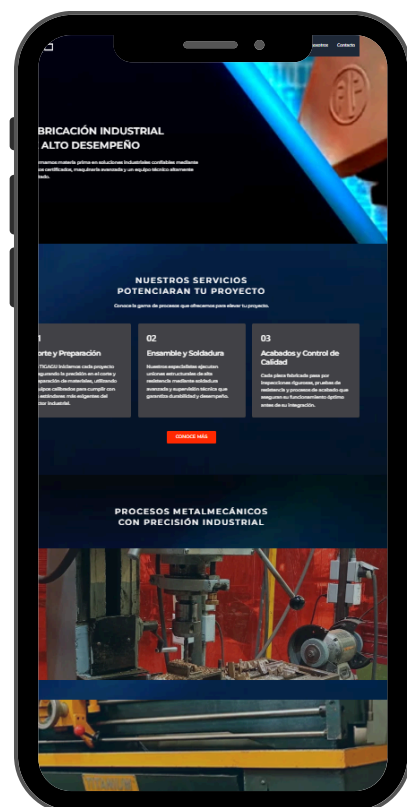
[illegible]osotros Contacto

BRICACIÓN INDUSTRIAL
ALTO DESEMPEÑO

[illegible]rmamos materia prima en soluciones industriales confiables mediante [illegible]sos certificados, maquinaria avanzada y un equipo técnico altamente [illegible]

NUESTROS SERVICIOS
POTENCIARAN TU PROYECTO

Conoce la gama de procesos que ofrecemos para elevar tu proyecto.

1
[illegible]orte y Preparación
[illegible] Iniciamos cada proyecto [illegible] la precisión en el corte y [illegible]paración de materiales, utilizando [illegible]uipos calibrados para cumplir con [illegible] estándares más exigentes del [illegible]ctor industrial.

02
Ensamble y Soldadura
Nuestros especialistas ejecutan uniones estructurales de alta resistencia mediante soldadura avanzada y supervisión técnica que garantiza durabilidad y desempeño.

03
Acabados y Control de Calidad
Cada pieza fabricada pasa por inspecciones rigurosas, pruebas de resistencia y procesos de acabado que aseguran su funcionamiento óptimo antes de su integración.

CONOCE MÁS

PROCESOS METALMECÁNICOS
CON PRECISIÓN INDUSTRIAL